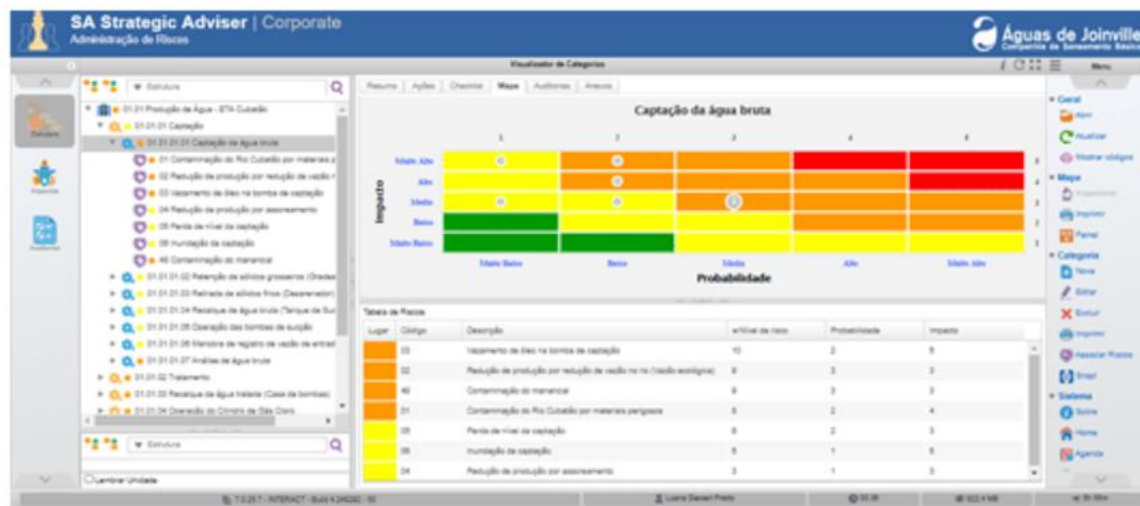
SA Strategic Adviser | Corporate
Administração de Riscos

Águas de Joinville
Companhia de Saneamento Básico

Visualizador de Categorias

Menu

Estrutura

01.01 Produção de Água - ETA Cubatão
01.01.01 Captação
01.01.01.01 Captação de Água bruta
01 Contaminação do Rio Cubatão por materiais p
02 Redução de produção por redução de vazão n
03 Vazamento de óleo na bomba de captação
04 Redução de produção por assoreamento
05 Perda de nível da captação
06 Inundação da captação
40 Contaminação do manancial
01.01.01.02 Retenção de sólidos grosseiros (Grades
01.01.01.03 Retirada de sólidos finos (Desarenador)
01.01.01.04 Recalque de água bruta (Tanque de Suc
01.01.01.05 Operação das bombas de sucção
01.01.01.06 Manobra de registro de vazão de entrad
01.01.01.07 Análise de água bruta
01.01.02 Tratamento
01.01.03 Recalque de água tratada (Casa de bombas)
01.01.04 Operação do Cilindro de Gás Cloro

Estrutura

Lembrar Unidade

Resumo | Ações | Checklist | Mapa | Auditorias | Anexos

Captação da água bruta

1 2 3 4 5

Impacto
Muito Alto
Alto
Médio
Baixo
Muito Baixo

Muito Baixo Baixo Médio Alto Muito Alto
Probabilidade

Tabela de Riscos

| Lugar | Código | Descrição | Nível de risco | Probabilidade | Impacto |
|---|---|---|---|---|---|
| | 03 | Vazamento de óleo na bomba de captação | 10 | 2 | 5 |
| | 02 | Redução de produção por redução de vazão no rio (Vazão ecológica) | 9 | 3 | 3 |
| | 40 | Contaminação do manancial | 9 | 3 | 3 |
| | 01 | Contaminação do Rio Cubatão por materiais perigosos | 8 | 2 | 4 |
| | 05 | Perda de nível da captação | 6 | 2 | 3 |
| | 06 | Inundação da captação | 5 | 1 | 5 |
| | 04 | Redução de produção por assoreamento | 3 | 1 | 3 |

Geral
Abrir
Atualizar
Mostrar códigos
Mapa
Propriedades
Imprimir
Painel
Categoria
Nova
Editar
Excluir
Imprimir
Associar Riscos
Snap
Sistema
Sobre
Home
Agenda

7.0.29.7 - INTERACT - Build 4.246240 - 92
Luana Daviani Prado